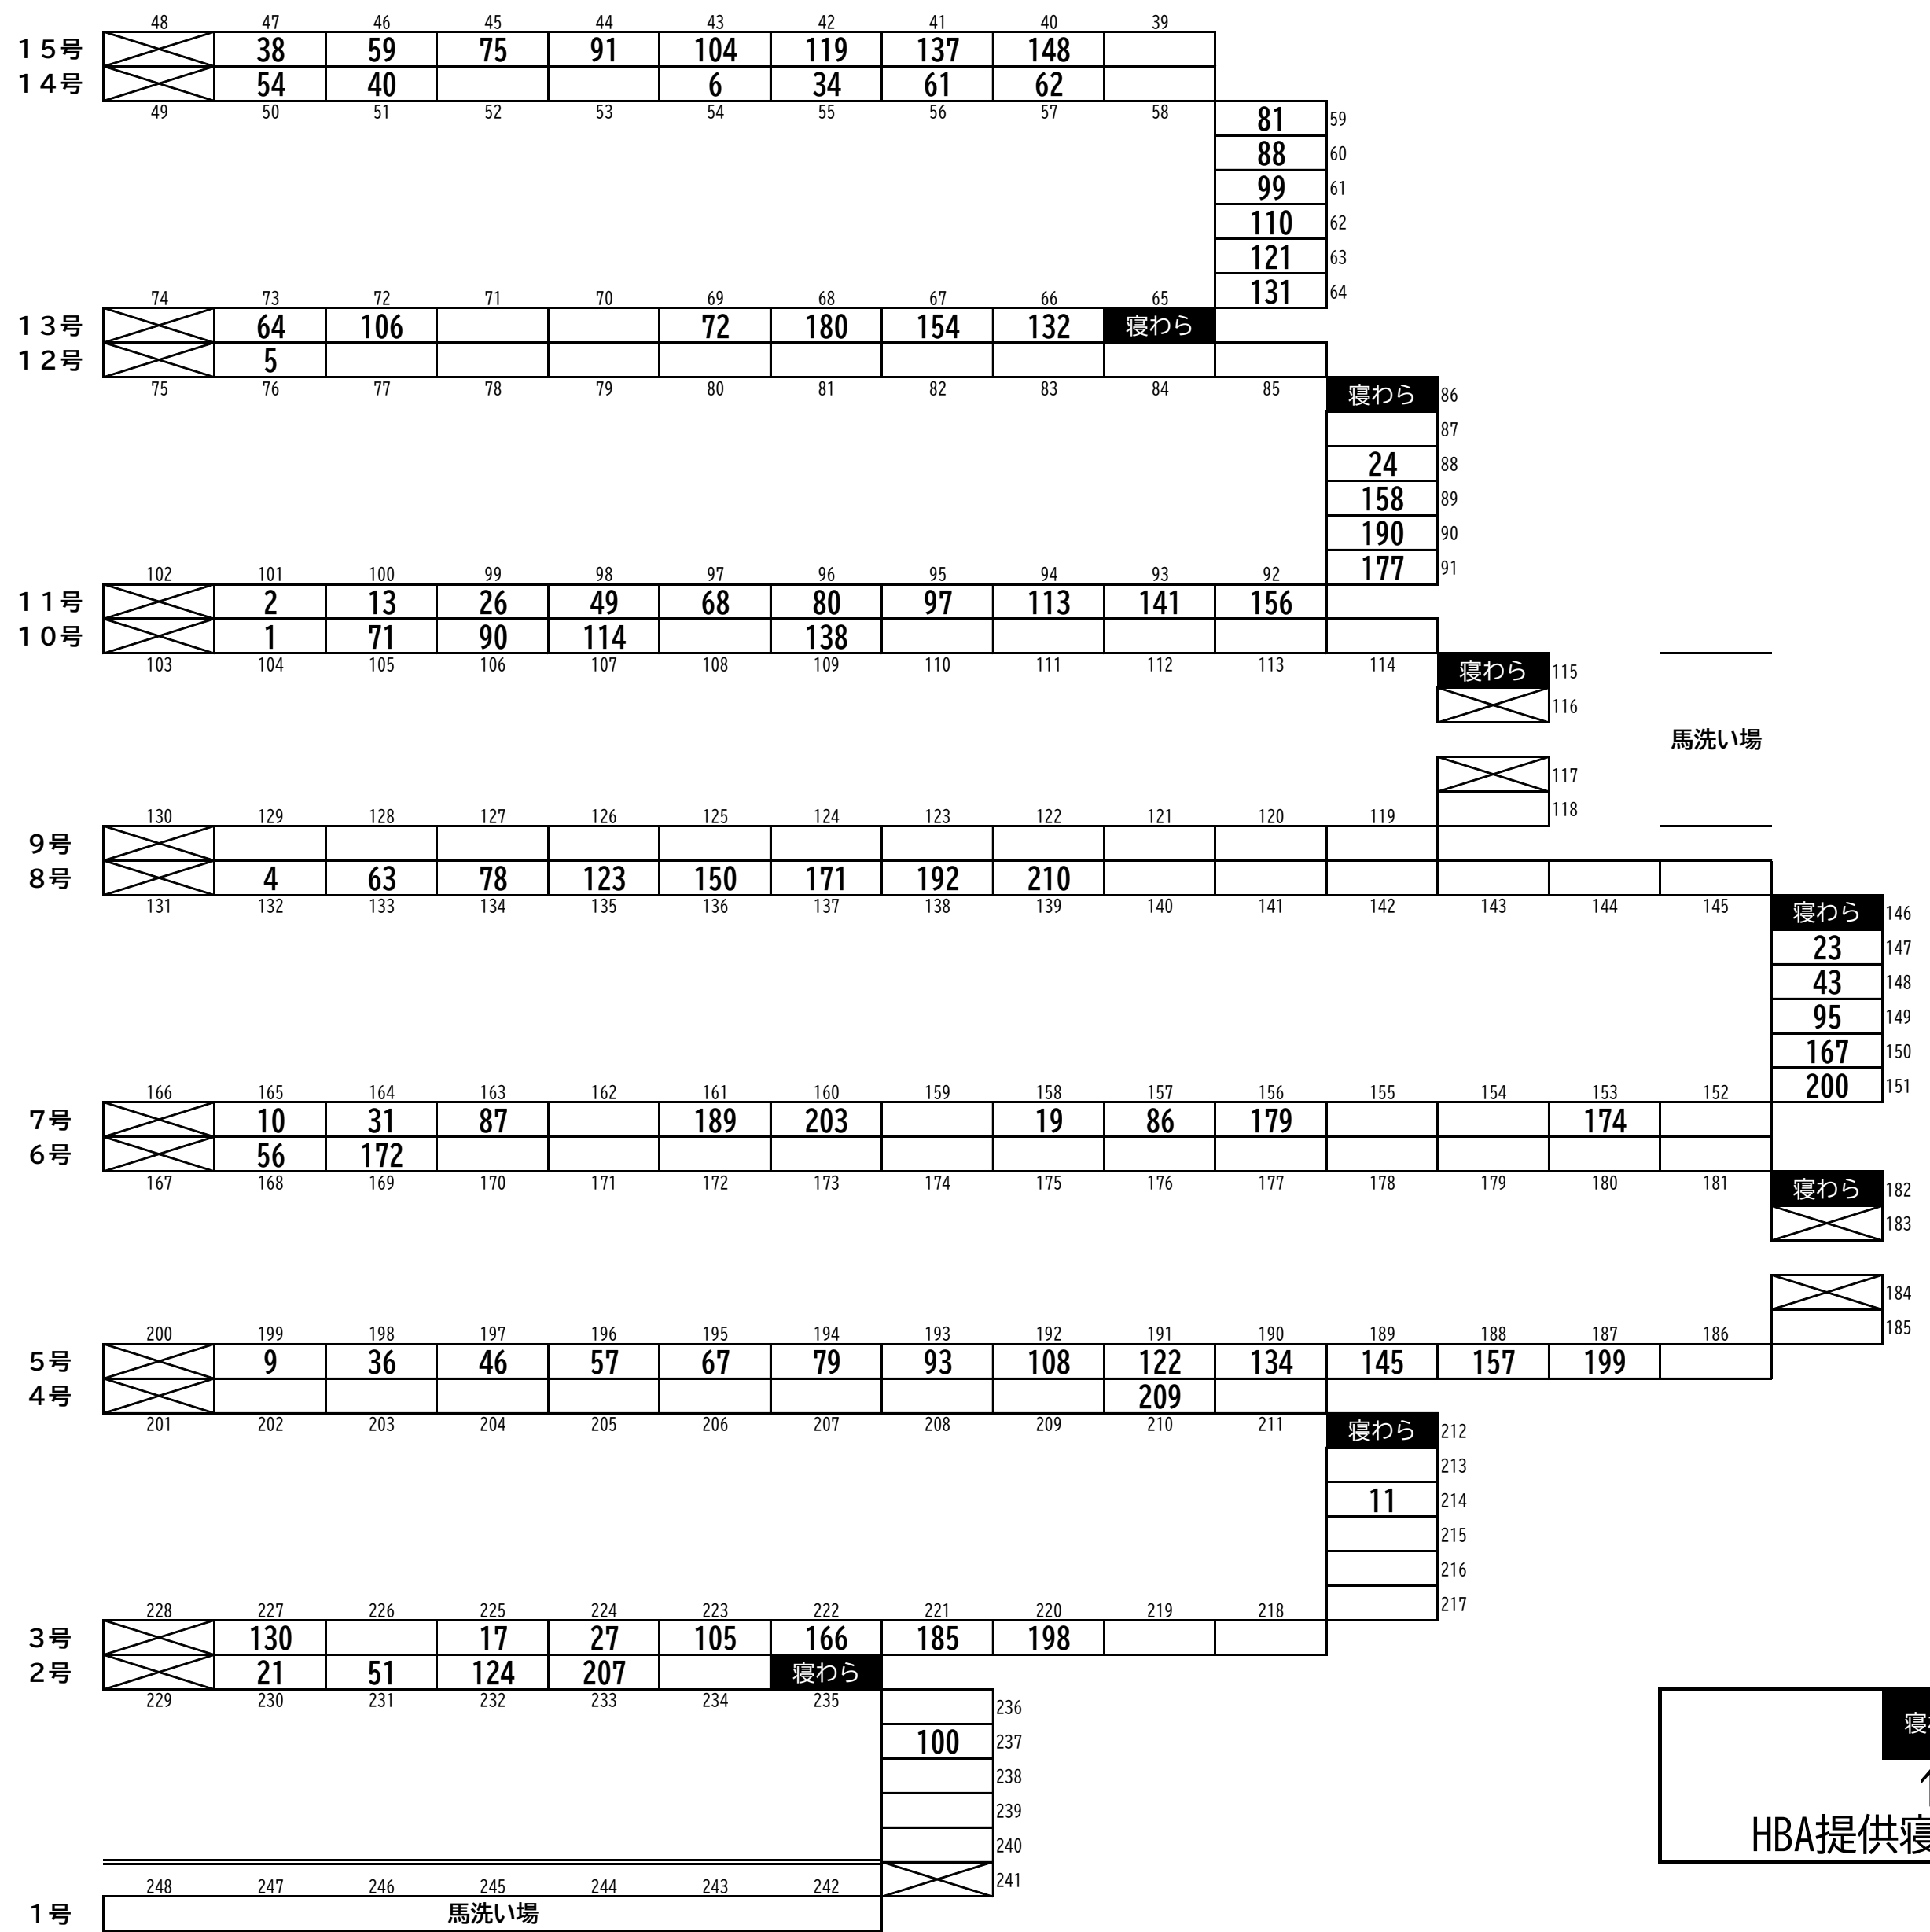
| | 48 | 47 | 46 | 45 | 44 | 43 | 42 | 41 | 40 | 39 |
|---|---|---|---|---|---|---|---|---|---|---|
| 15号 | | 38 | 59 | 75 | 91 | 104 | 119 | 137 | 148 | |
| 14号 | | 54 | 40 | | | 6 | 34 | 61 | 62 | |
| | 49 | 50 | 51 | 52 | 53 | 54 | 55 | 56 | 57 | 58 |

| | |
|---|---|
| 81 | 59 |
| 88 | 60 |
| 99 | 61 |
| 110 | 62 |
| 121 | 63 |
| 131 | 64 |

| | 74 | 73 | 72 | 71 | 70 | 69 | 68 | 67 | 66 | 65 | |
|---|---|---|---|---|---|---|---|---|---|---|---|
| 13号 | | 64 | 106 | | | 72 | 180 | 154 | 132 | 寝わら | |
| 12号 | | 5 | | | | | | | | | |
| | 75 | 76 | 77 | 78 | 79 | 80 | 81 | 82 | 83 | 84 | 85 |

| | |
|---|---|
| 寝わら | 86 |
| | 87 |
| 24 | 88 |
| 158 | 89 |
| 190 | 90 |
| 177 | 91 |

| | 102 | 101 | 100 | 99 | 98 | 97 | 96 | 95 | 94 | 93 | 92 | |
|---|---|---|---|---|---|---|---|---|---|---|---|---|
| 11号 | | 2 | 13 | 26 | 49 | 68 | 80 | 97 | 113 | 141 | 156 | |
| 10号 | | 1 | 71 | 90 | 114 | | 138 | | | | | |
| | 103 | 104 | 105 | 106 | 107 | 108 | 109 | 110 | 111 | 112 | 113 | 114 |

寝わら 115
116

馬洗い場

117
118

| | 130 | 129 | 128 | 127 | 126 | 125 | 124 | 123 | 122 | 121 | 120 | 119 | | | |
|---|---|---|---|---|---|---|---|---|---|---|---|---|---|---|---|
| 9号 | | | | | | | | | | | | | | | |
| 8号 | | 4 | 63 | 78 | 123 | 150 | 171 | 192 | 210 | | | | | | |
| | 131 | 132 | 133 | 134 | 135 | 136 | 137 | 138 | 139 | 140 | 141 | 142 | 143 | 144 | 145 |

| | |
|---|---|
| 寝わら | 146 |
| 23 | 147 |
| 43 | 148 |
| 95 | 149 |
| 167 | 150 |
| 200 | 151 |

| | 166 | 165 | 164 | 163 | 162 | 161 | 160 | 159 | 158 | 157 | 156 | 155 | 154 | 153 | 152 |
|---|---|---|---|---|---|---|---|---|---|---|---|---|---|---|---|
| 7号 | | 10 | 31 | 87 | | 189 | 203 | | 19 | 86 | 179 | | | 174 | |
| 6号 | | 56 | 172 | | | | | | | | | | | | |
| | 167 | 168 | 169 | 170 | 171 | 172 | 173 | 174 | 175 | 176 | 177 | 178 | 179 | 180 | 181 |

寝わら 182
183

184
185

| | 200 | 199 | 198 | 197 | 196 | 195 | 194 | 193 | 192 | 191 | 190 | 189 | 188 | 187 | 186 |
|---|---|---|---|---|---|---|---|---|---|---|---|---|---|---|---|
| 5号 | | 9 | 36 | 46 | 57 | 67 | 79 | 93 | 108 | 122 | 134 | 145 | 157 | 199 | |
| 4号 | | | | | | | | | | 209 | | | | | |
| | 201 | 202 | 203 | 204 | 205 | 206 | 207 | 208 | 209 | 210 | 211 | | | | |

| | |
|---|---|
| 寝わら | 212 |
| | 213 |
| 11 | 214 |
| | 215 |
| | 216 |
| | 217 |

| | 228 | 227 | 226 | 225 | 224 | 223 | 222 | 221 | 220 | 219 | 218 |
|---|---|---|---|---|---|---|---|---|---|---|---|
| 3号 | | 130 | | 17 | 27 | 105 | 166 | 185 | 198 | | |
| 2号 | | 21 | 51 | 124 | 207 | | 寝わら | | | | |
| | 229 | 230 | 231 | 232 | 233 | 234 | 235 | | | | |

| | |
|---|---|
| | 236 |
| 100 | 237 |
| | 238 |
| | 239 |
| | 240 |
| | 241 |

248 247 246 245 244 243 242
1号 馬洗い場

寝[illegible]
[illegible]
HBA提供寝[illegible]